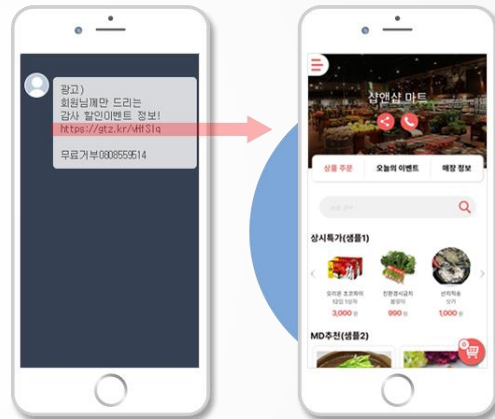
광고)
회원님께만 드리는
감사 할인이벤트 정보!
https://gtz.kr/vHfSlq

무료거부0808559514

샵앤샵 마트

상품 주문
오늘의 이벤트
매장 정보

상시특가(샘플1)

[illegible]
3,000 원

친환경시금치
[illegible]
990 원

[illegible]
1,000 원

MD추천(샘플2)